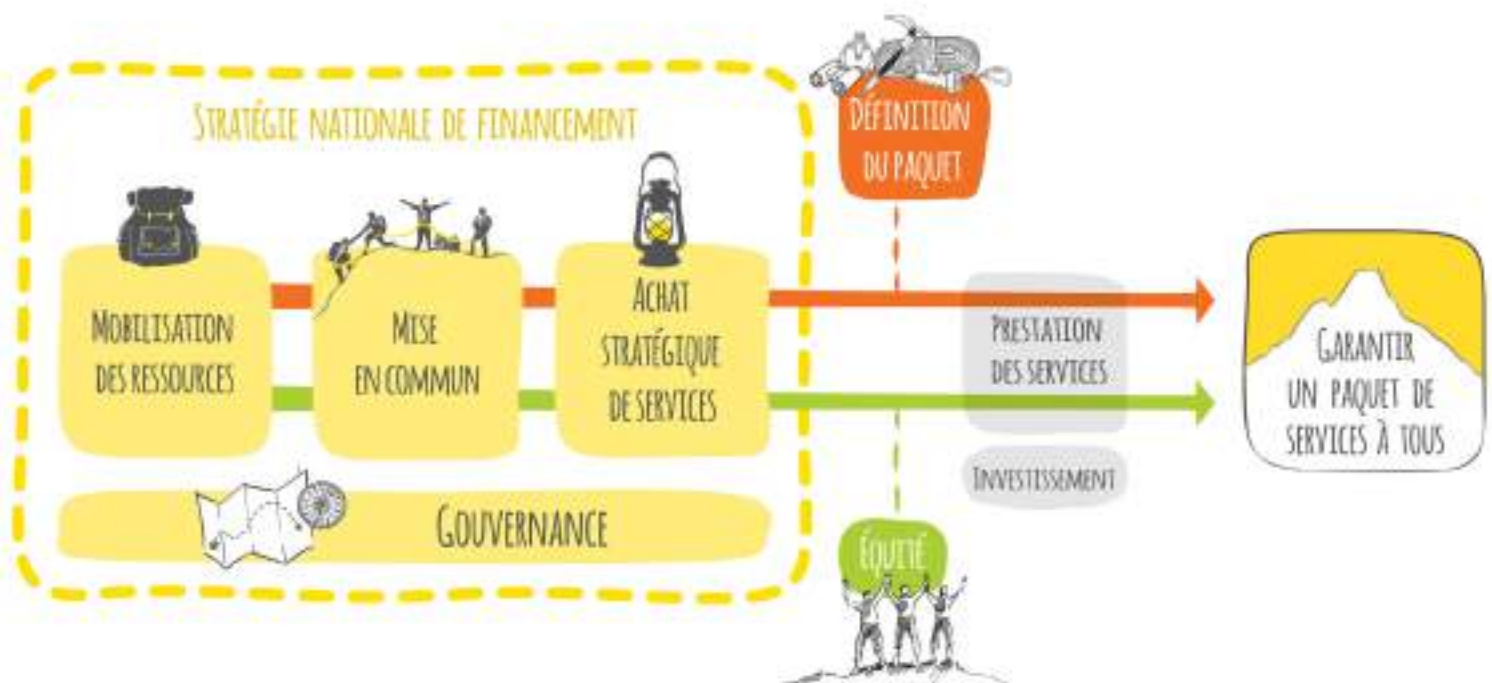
Stratégie nationale de financement

Mobilisation des ressources

Mise en commun

Achat stratégique de services

Gouvernance

Définition du paquet

Prestation des services

Investissement

Équité

Garantir un paquet de services à tous